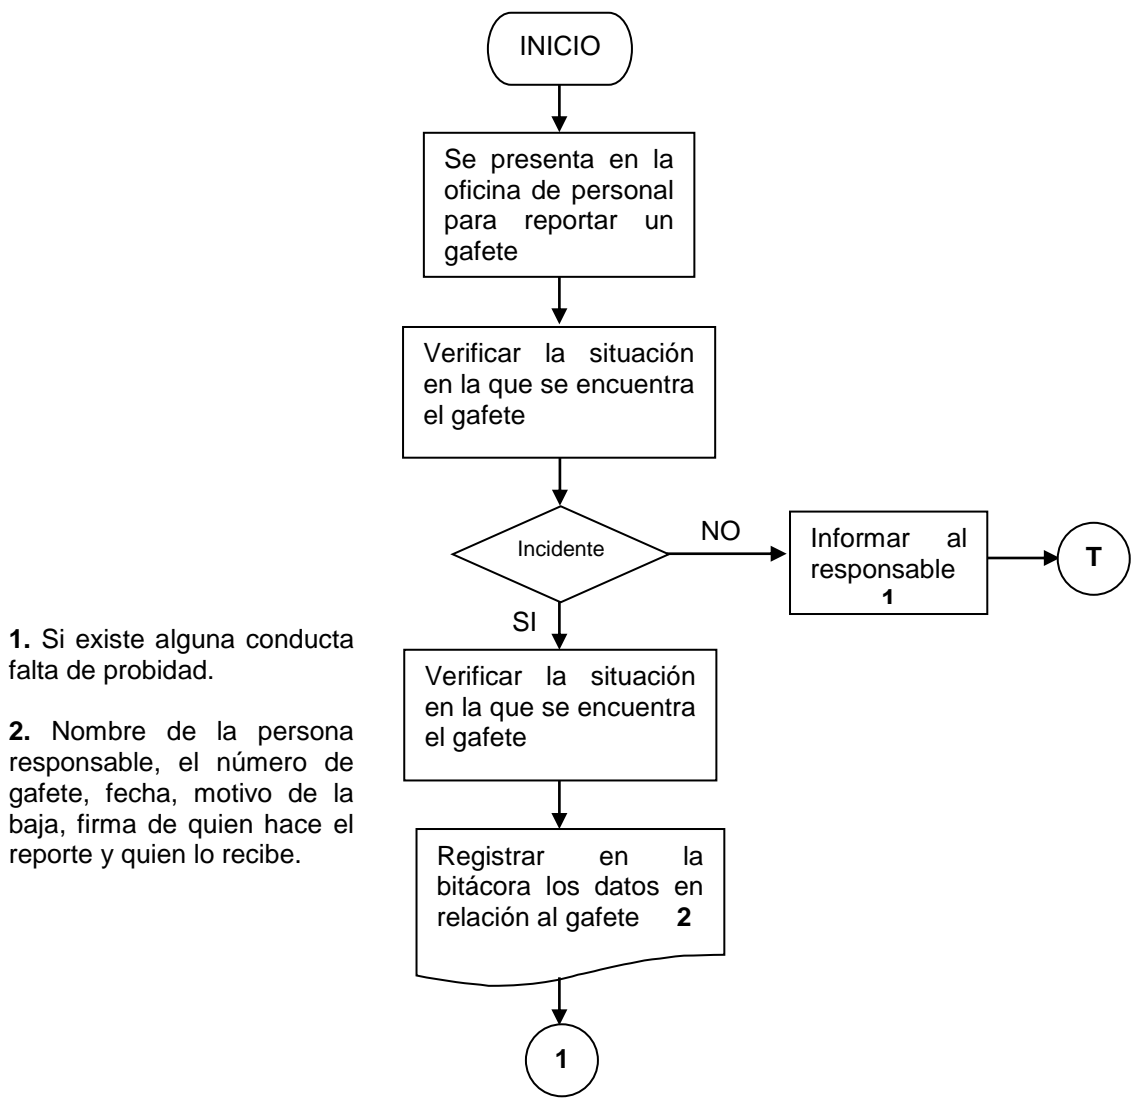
INICIO

Se presenta en la oficina de personal para reportar un gafete

Verificar la situación en la que se encuentra el gafete

Incidente

NO

Informar al responsable 1

T

SI

Verificar la situación en la que se encuentra el gafete

Registrar en la bitácora los datos en relación al gafete 2

1

**1.** Si existe alguna conducta falta de probidad.

**2.** Nombre de la persona responsable, el número de gafete, fecha, motivo de la baja, firma de quien hace el reporte y quien lo recibe.